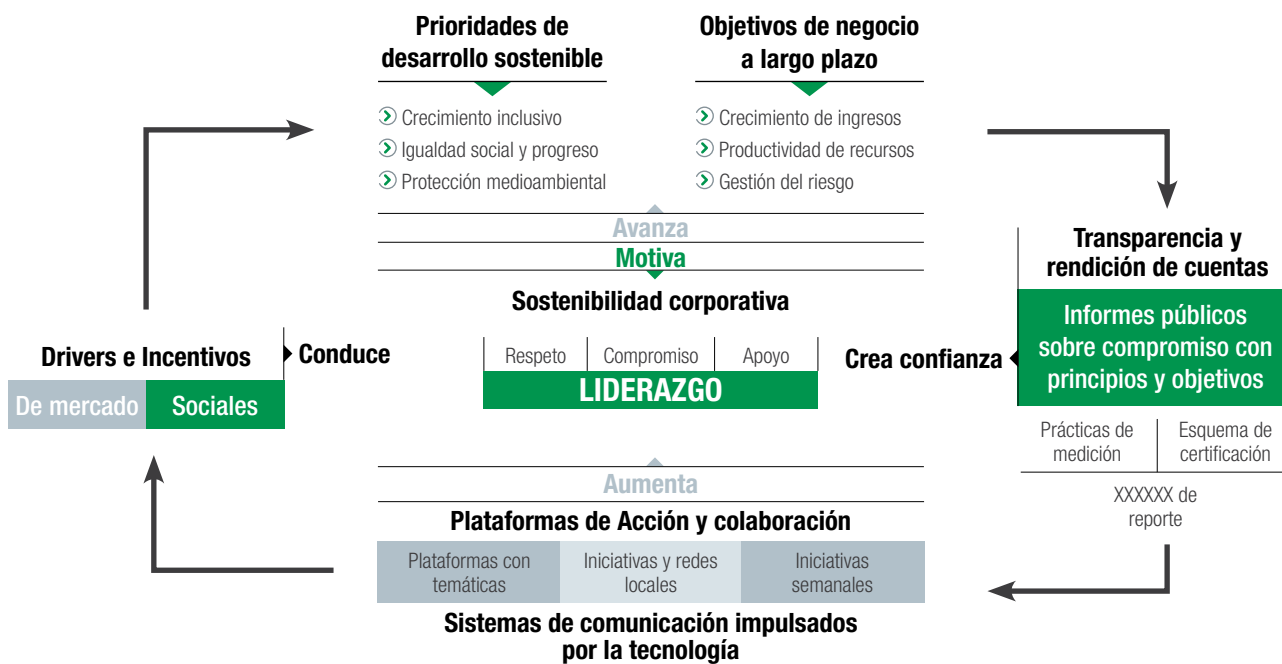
Prioridades de desarrollo sostenible

Crecimiento inclusivo
Igualdad social y progreso
Protección medioambiental

Objetivos de negocio a largo plazo

Crecimiento de ingresos
Productividad de recursos
Gestión del riesgo

Avanza
Motiva

Sostenibilidad corporativa

| Respeto | Compromiso | Apoyo |
|---|---|---|

LIDERAZGO

Drivers e Incentivos

| De mercado | Sociales |
|---|---|

Conduce

Crea confianza

Transparencia y rendición de cuentas

Informes públicos sobre compromiso con principios y objetivos

| Prácticas de medición | Esquema de certificación |
|---|---|

XXXXXX de reporte

Aumenta

Plataformas de Acción y colaboración

| Plataformas con temáticas | Iniciativas y redes locales | Iniciativas semanales |
|---|---|---|

Sistemas de comunicación impulsados por la tecnología